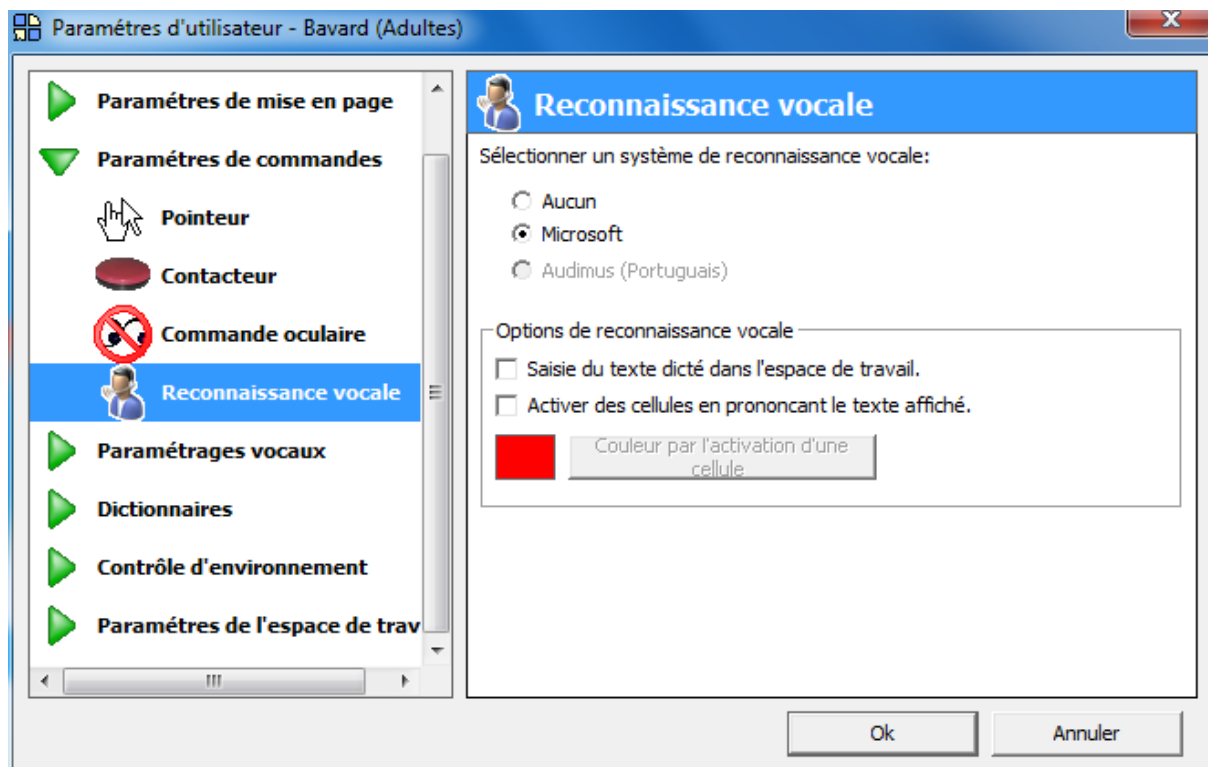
Paramétres d'utilisateur - Bavard (Adultes)

Paramétres de mise en page
Paramétres de commandes
Pointeur
Contacteur
Commande oculaire
Reconnaissance vocale
Paramétrages vocaux
Dictionnaires
Contrôle d'environnement
Paramétres de l'espace de trav

Reconnaissance vocale

Sélectionner un système de reconnaissance vocale:

Aucun
Microsoft
Audimus (Portuguais)

Options de reconnaissance vocale
Saisie du texte dicté dans l'espace de travail.
Activer des cellules en prononcant le texte affiché.
Couleur par l'activation d'une cellule

Ok
Annuler